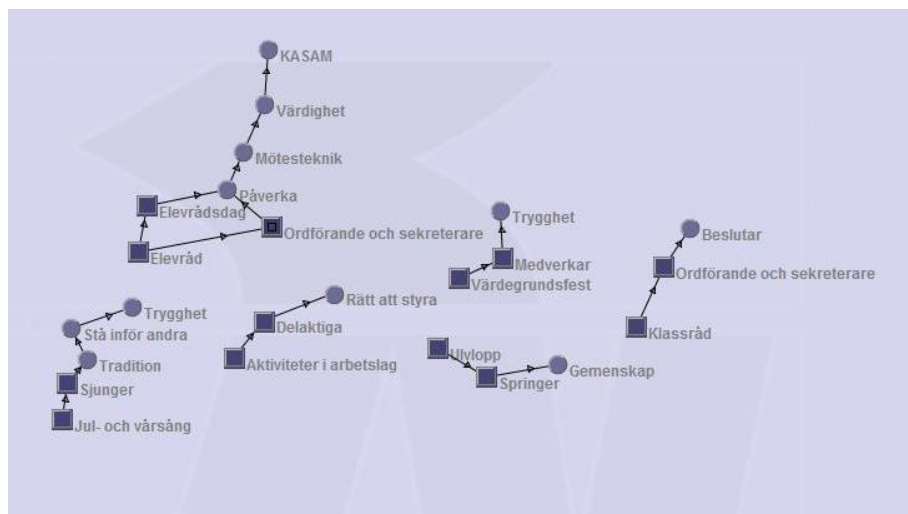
KASAM

Värdighet

Mötesteknik

Påverka

Elevrådsdag

Ordförande och sekreterare

Elevråd

Trygghet

Medverkar

Värdegrundsfest

Beslutar

Ordförande och sekreterare

Klassråd

Trygghet

Stå inför andra

Tradition

Sjunger

Jul- och vårsång

Rätt att styra

Delaktiga

Aktiviteter i arbetslag

Ulvlopp

Springer

Gemenskap